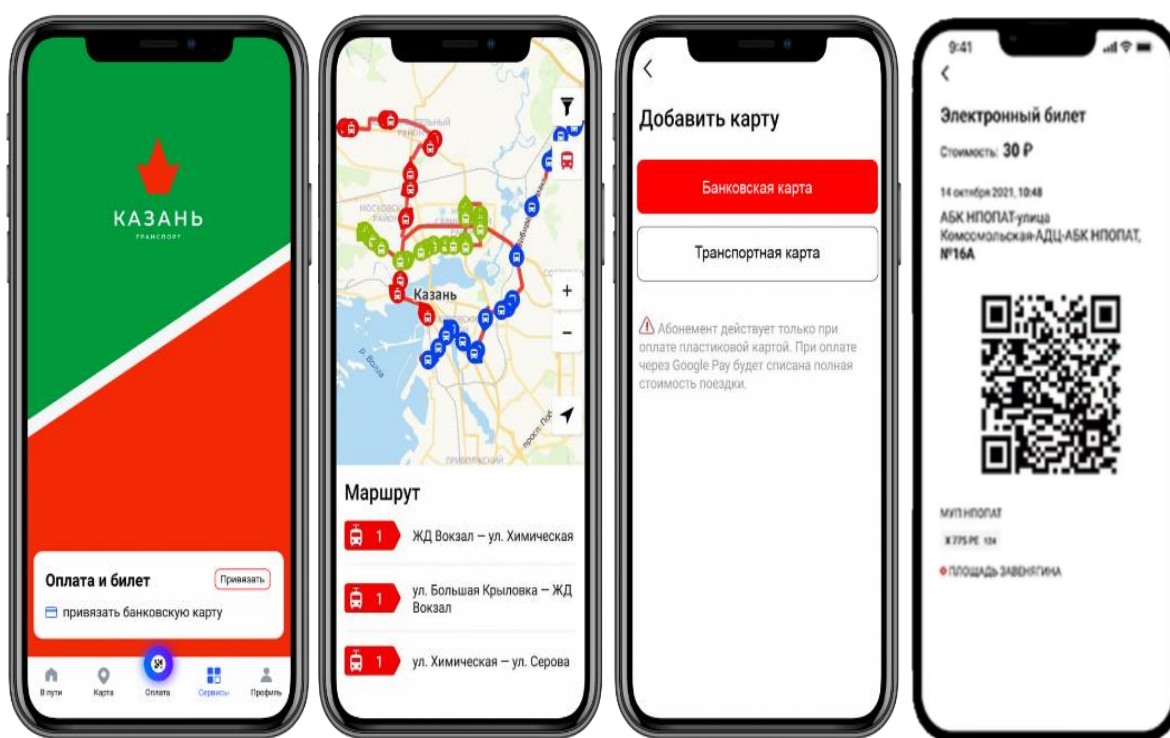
КАЗАНЬ
ТРАНСПОРТ

Оплата и билет
Привязать
привязать банковскую карту

В пути
Карта
Оплата
Сервисы
Профиль

Московский район
Казань
р. Волга
просп. Победы
Приволжский

+
−

Маршрут
1 ЖД Вокзал — ул. Химическая
1 ул. Большая Крыловка — ЖД Вокзал
1 ул. Химическая — ул. Серова

Добавить карту
Банковская карта
Транспортная карта
Абонемент действует только при оплате пластиковой картой. При оплате через Google Pay будет списана полная стоимость поездки.

9:41
Электронный билет
Стоимость: 30 ₽
14 октября 2021, 10:48
АБК НПОПАТ-улица Комсомольская-АДЦ-АБК НПОПАТ, №16А
МУП НПОПАТ
Х 775 РЕ 124
ПЛОЩАДЬ ЗАВЕНЯГИНА